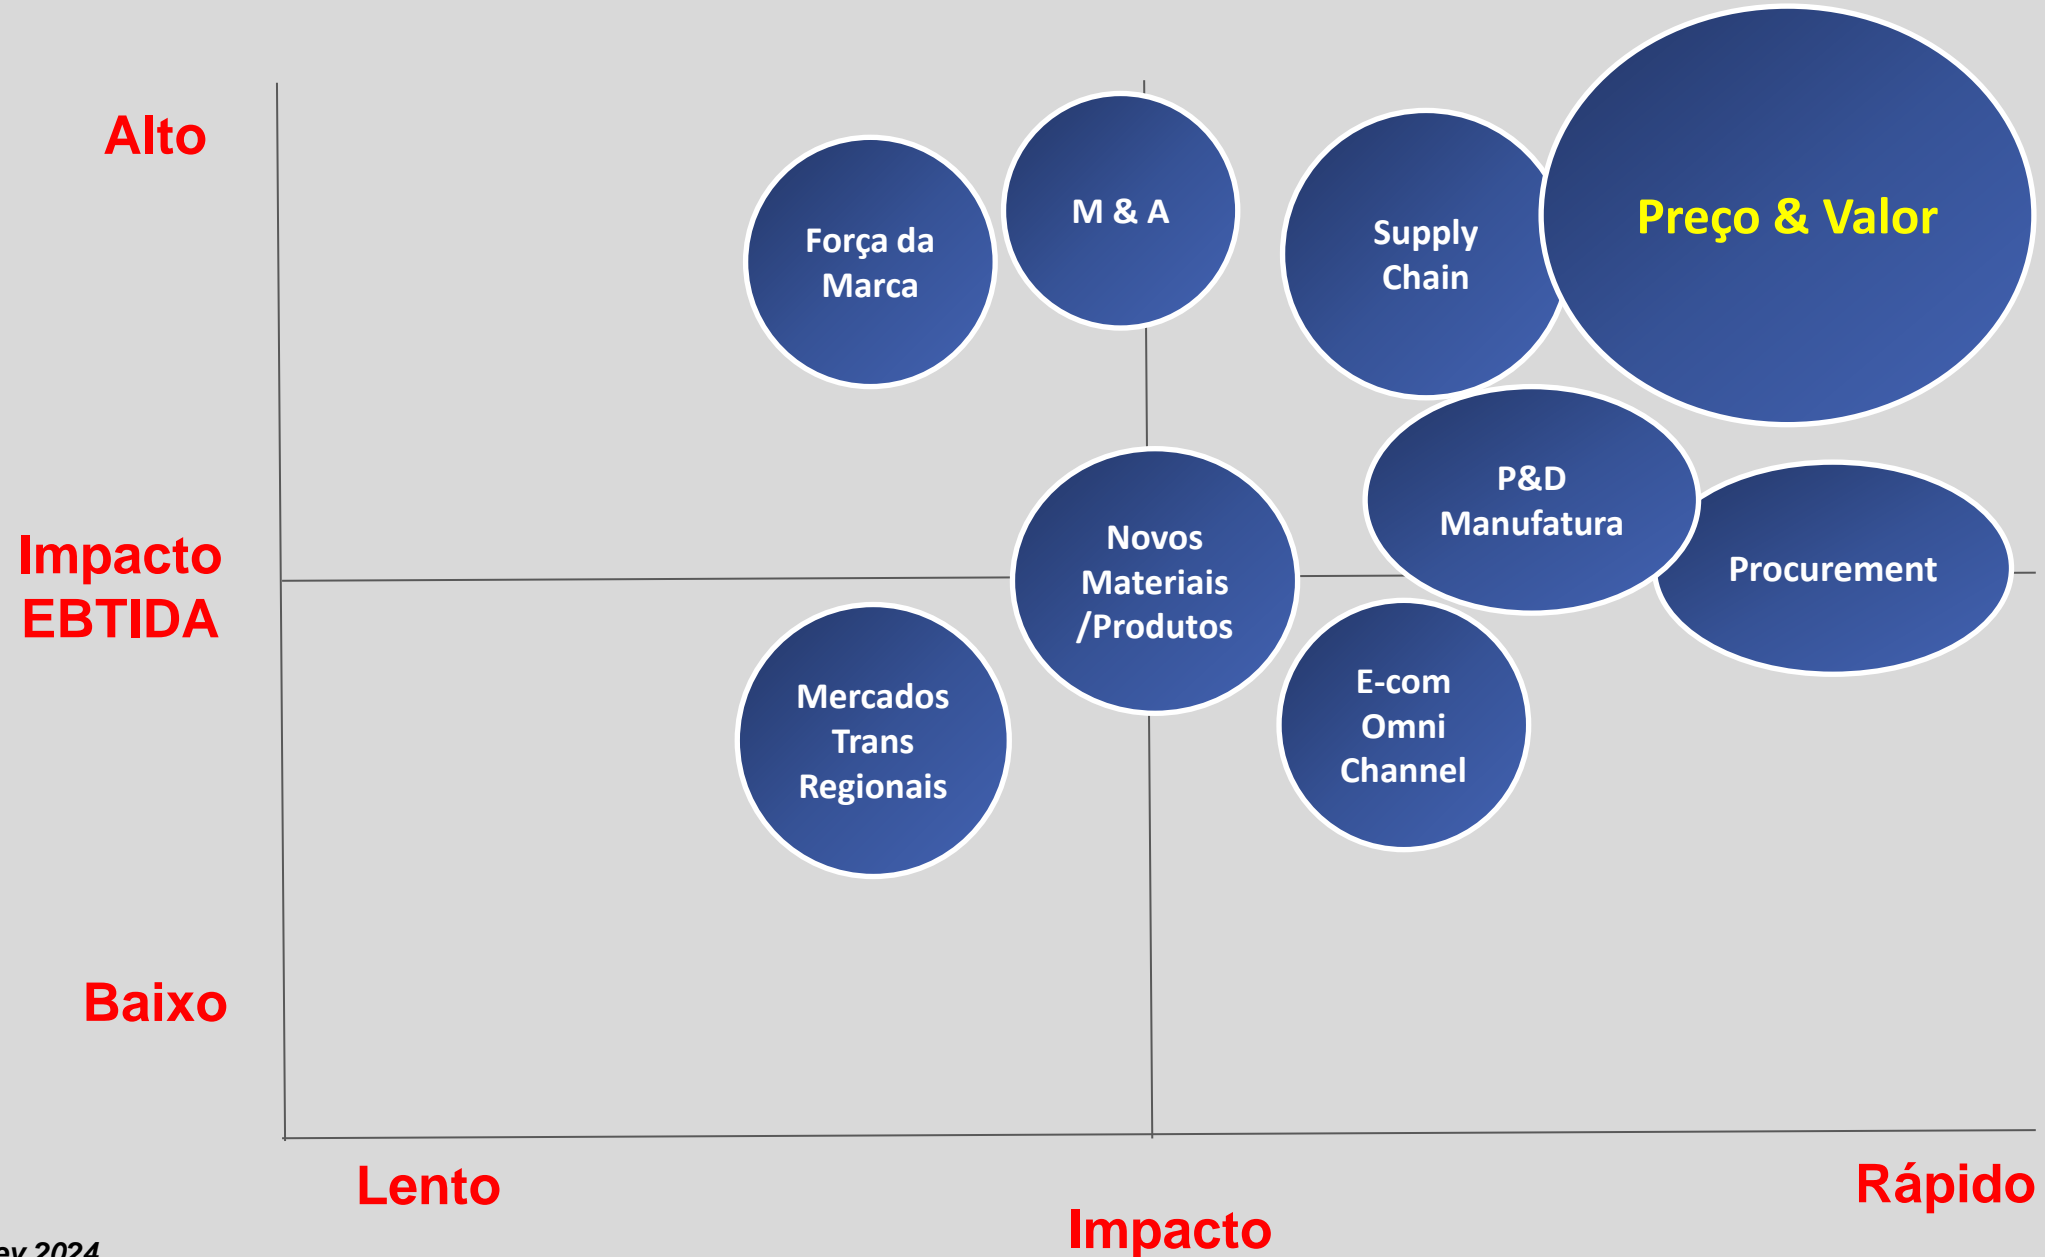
Alto

Impacto EBTIDA

Baixo

Força da Marca

M & A

Supply Chain

Preço & Valor

P&D Manufatura

Procurement

Novos Materiais /Produtos

Mercados Trans Regionais

E-com Omni Channel

Lento

Impacto

Rápido

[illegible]ey 2024